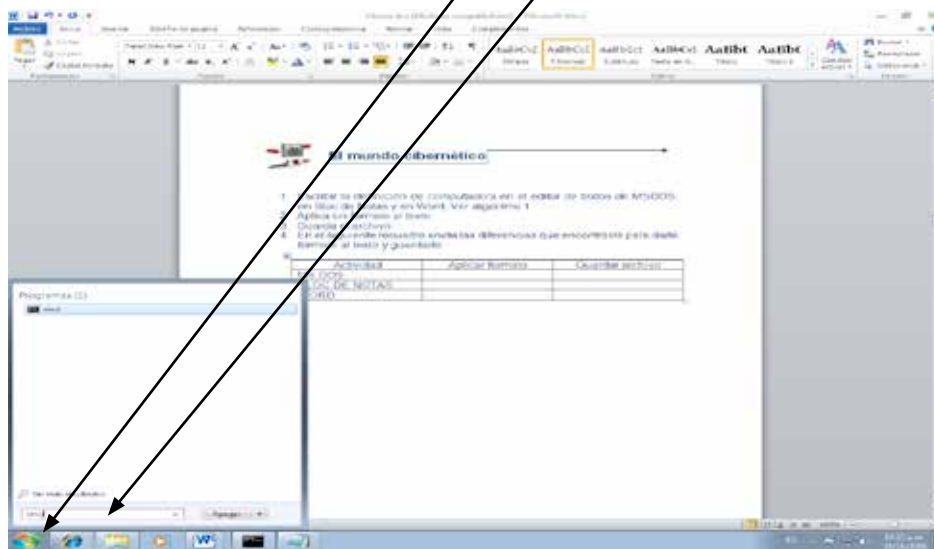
Archivo Inicio Insertar Diseño de página Referencias Correspondencia Revisar Vista Complementos

AaBbCcDc AaBbCcDc AaBbCcDc AaBbCcI AaBbC AaBbC

Normal Sin espaciado Título 1 Título 2 Título Subtítulo

El mundo cibernético

1. Escribir la definición de computadora en el editor de textos de MSDOS, en Bloc de Notas y en Word. Ver algoritmo 1
2. Aplica un formato al texto.
3. Guarda el archivo.
4. En el siguiente recuadro anota las diferencias que encontraste para darle formato al texto y guardarlo.

| Actividad | Aplicar formato | Guardar archivo |
|---|---|---|
| MS DOS | | |
| BLOC DE NOTAS | | |
| WORD | | |

Programas (1)

cmd

Ver más resultados

cmd

Apagar